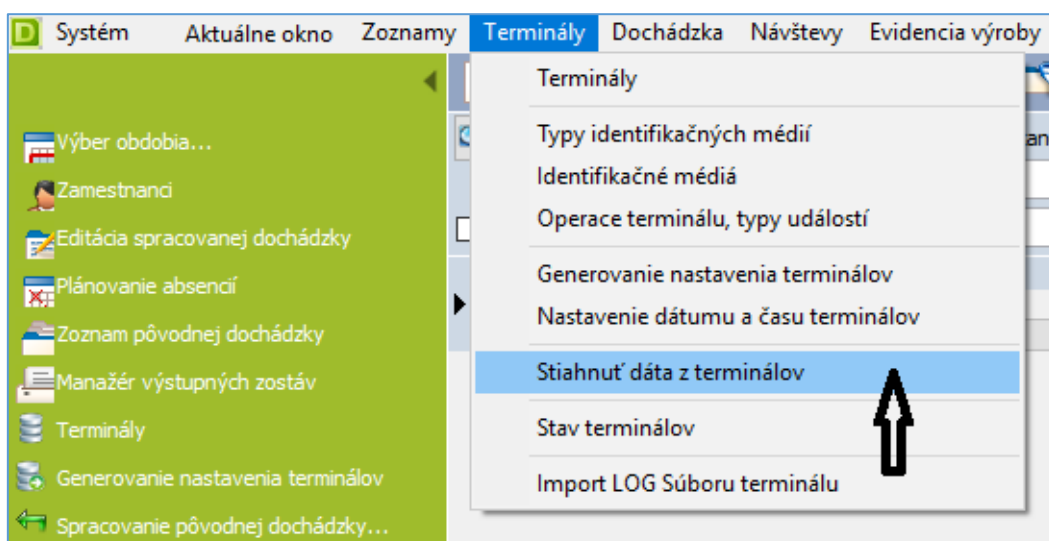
D Systém Aktuálne okno Zoznamy Terminály Dochádzka Návštevy Evidencia výroby

Výber obdobia...
Zamestnanci
Editácia spracovanej dochádzky
Plánovanie absencií
Zoznam pôvodnej dochádzky
Manažér výstupných zostáv
Terminály
Generovanie nastavenia terminálov
Spracovanie pôvodnej dochádzky...

Terminály
Typy identifikačných médií
Identifikačné médiá
Operace terminálu, typy událostí
Generovanie nastavenia terminálov
Nastavenie dátumu a času terminálov
Stiahnuť dáta z terminálov
Stav terminálov
Import LOG Súboru terminálu